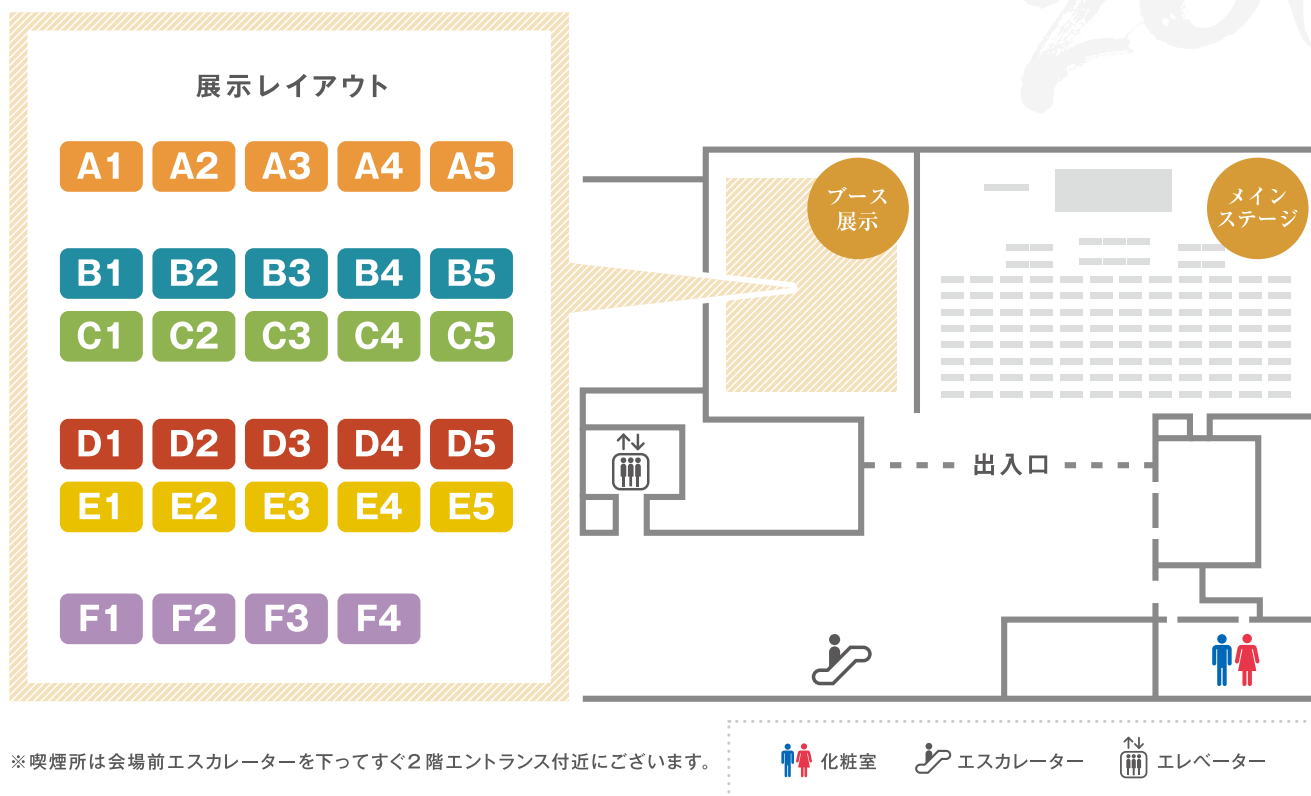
展示レイアウト

A1 A2 A3 A4 A5

B1 B2 B3 B4 B5

C1 C2 C3 C4 C5

D1 D2 D3 D4 D5

E1 E2 E3 E4 E5

F1 F2 F3 F4

ブース展示

メインステージ

出入口

※喫煙所は会場前エスカレーターを下ってすぐ２階エントランス付近にございます。

化粧室 エスカレーター エレベーター